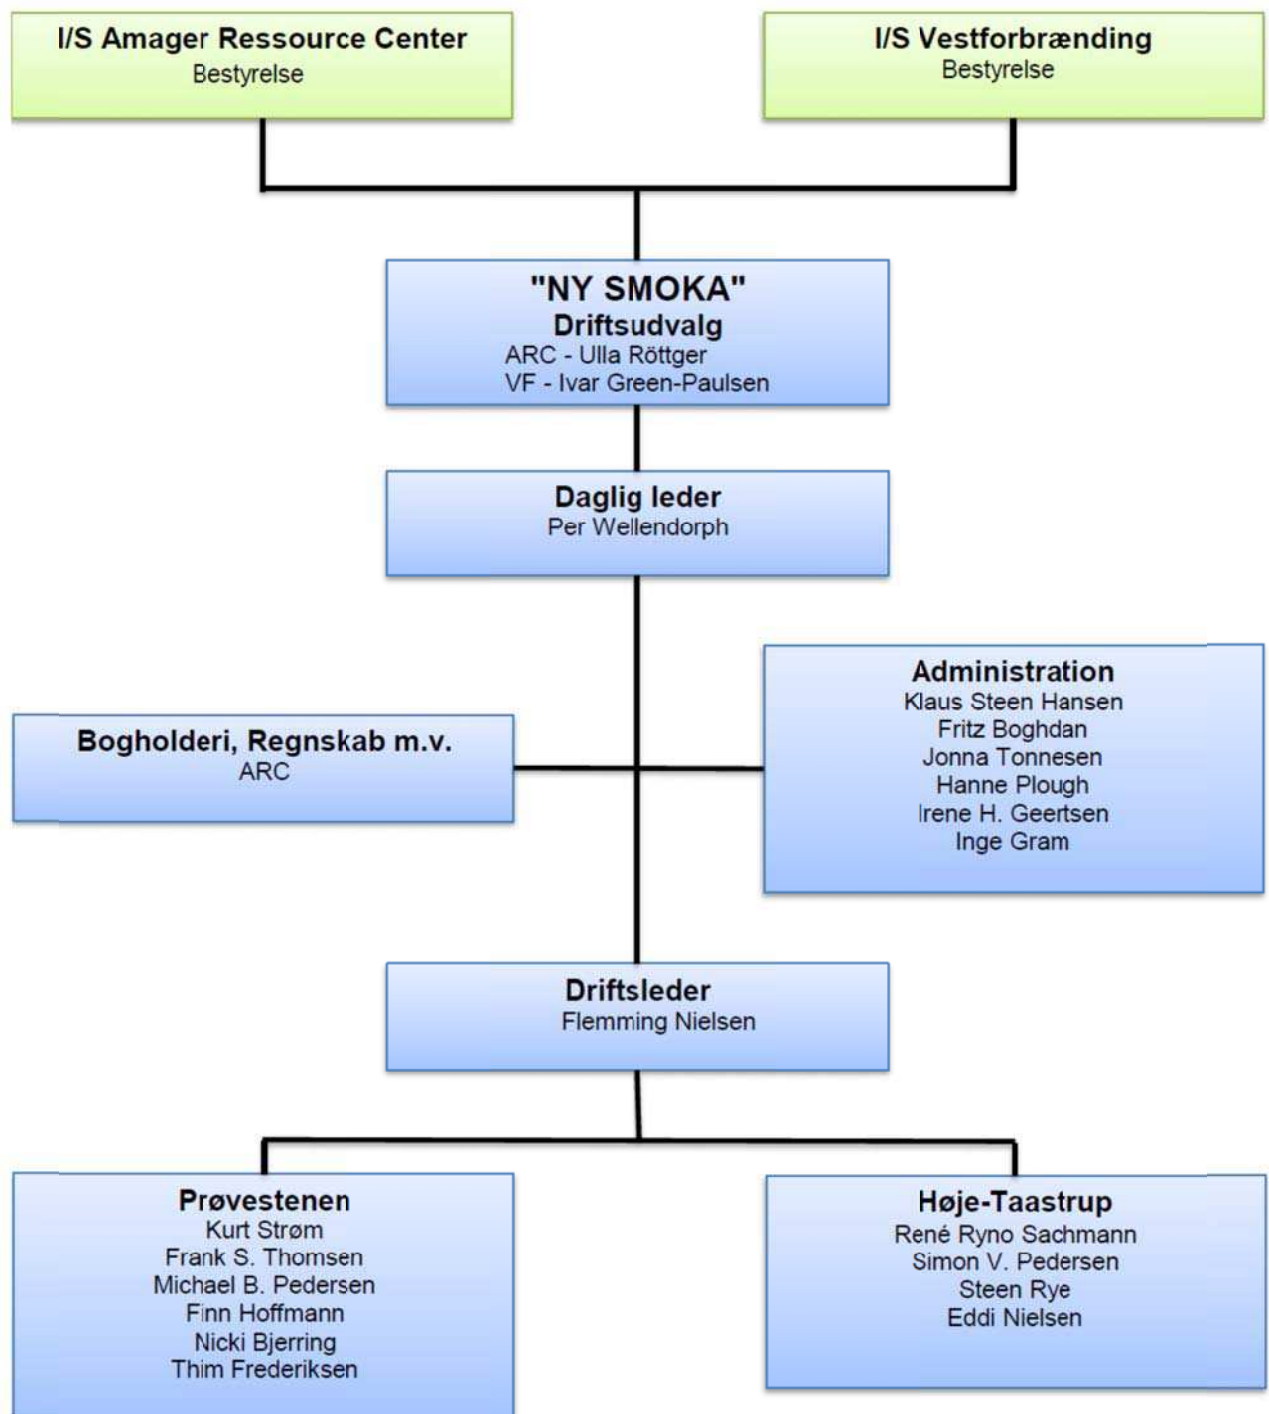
I/S Amager Ressource Center
Bestyrelse

I/S Vestforbrænding
Bestyrelse

"NY SMOKA"
Driftsudvalg
ARC - Ulla Röttger
VF - Ivar Green-Paulsen

Daglig leder
Per Wellendorph

Bogholderi, Regnskab m.v.
ARC

Administration
Klaus Steen Hansen
Fritz Boghdan
Jonna Tonnesen
Hanne Plough
Irene H. Geertsen
Inge Gram

Driftsleder
Flemming Nielsen

Prøvestenen
Kurt Strøm
Frank S. Thomsen
Michael B. Pedersen
Finn Hoffmann
Nicki Bjerring
Thim Frederiksen

Høje-Taastrup
René Ryno Sachmann
Simon V. Pedersen
Steen Rye
Eddi Nielsen